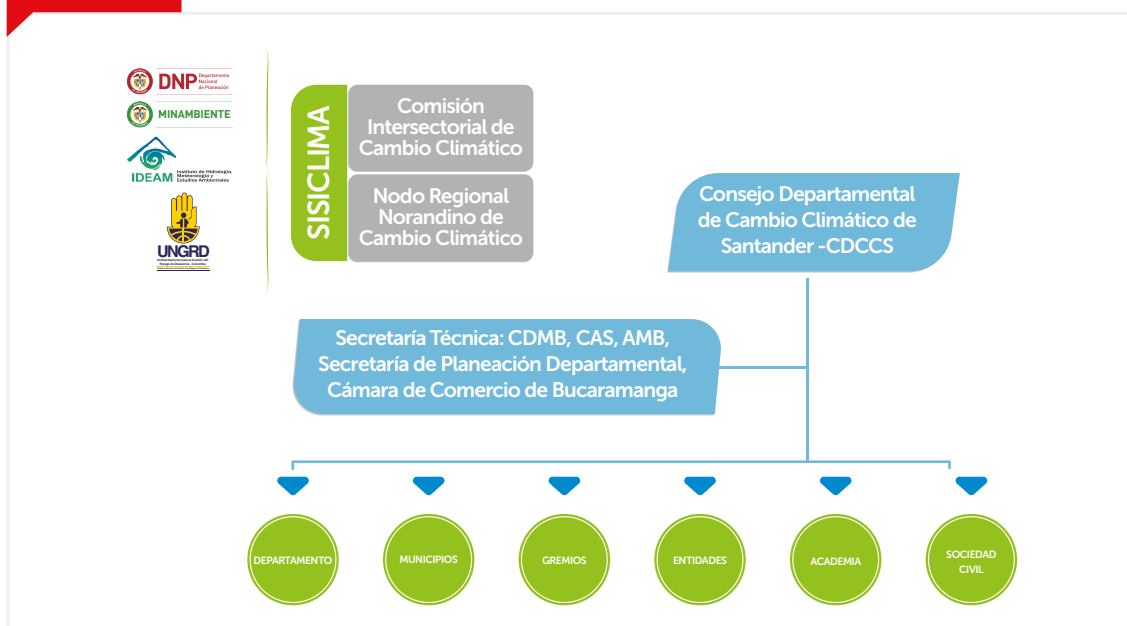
DNP Departamento Nacional de Planeación

MINAMBIENTE

IDEAM Instituto de Hidrología, Meteorología y Estudios Ambientales

UNGRD

SISICLIMA

Comisión Intersectorial de Cambio Climático

Nodo Regional Norandino de Cambio Climático

Consejo Departamental de Cambio Climático de Santander -CDCCS

Secretaría Técnica: CDMB, CAS, AMB, Secretaría de Planeación Departamental, Cámara de Comercio de Bucaramanga

DEPARTAMENTO

MUNICIPIOS

GREMIOS

ENTIDADES

ACADEMIA

SOCIEDAD CIVIL